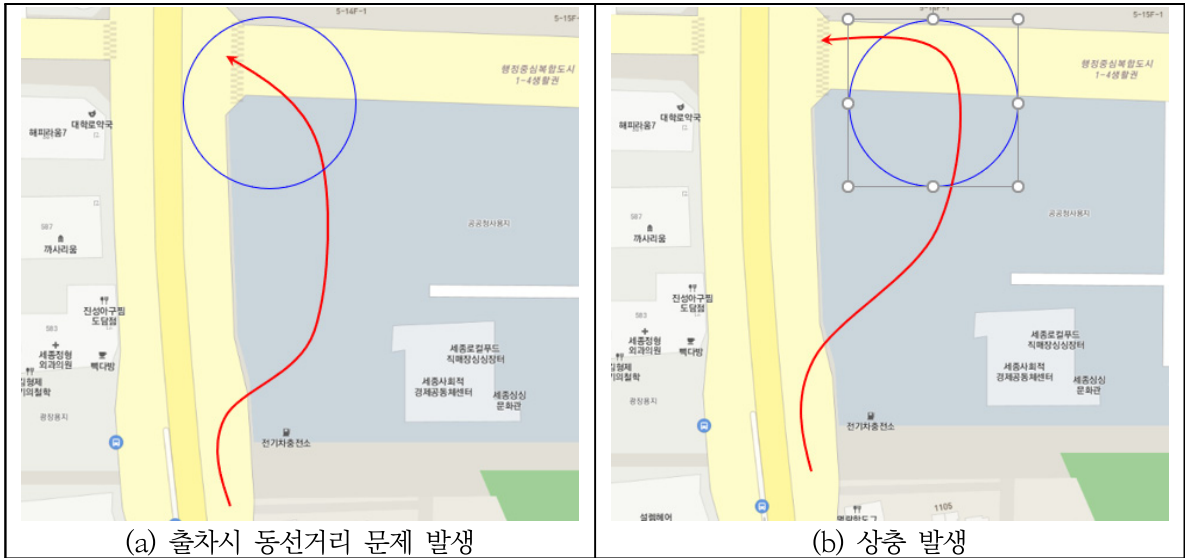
| 5-14F-1<br>행정중심복합도시 1-4생활권<br>해피라움7<br>대학로약국<br>587<br>까사리움<br>진성아구찜 도담점<br>583<br>세종정형 외과의원<br>빽다방<br>길형제 의철학<br>광장용지<br>공공청사용지<br>세종로컬푸드 직매장싱싱장터<br>세종사회적 경제공동체센터<br>세종싱싱 문화관<br>전기차충전소 | 5-15F-1<br>행정중심복합도시 1-4생활권<br>해피라움7<br>대학로약국<br>587<br>까사리움<br>진성아구찜 도담점<br>583<br>세종정형 외과의원<br>빽다방<br>길형제 의철학<br>광장용지<br>공공청사용지<br>세종로컬푸드 직매장싱싱장터<br>세종사회적 경제공동체센터<br>세종싱싱 문화관<br>전기차충전소<br>1105<br>설렘헤어 |
|---|---|
| (a) 출차시 동선거리 문제 발생 | (b) 상충 발생 |